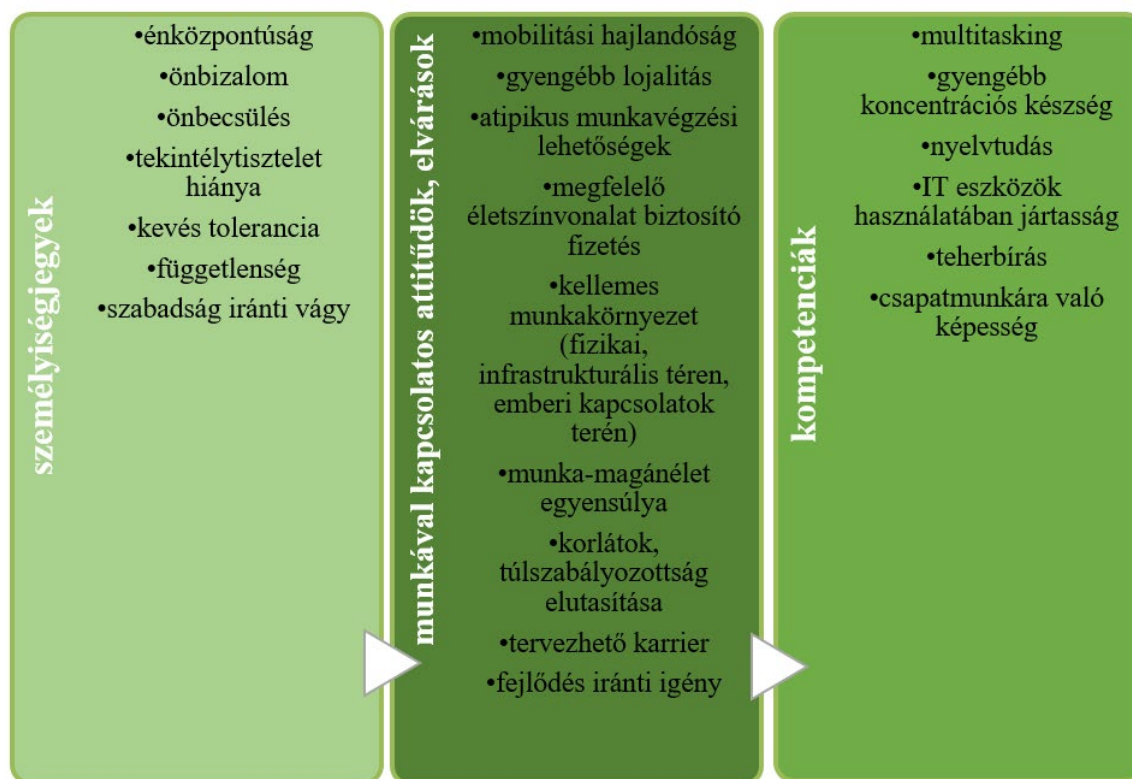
személyiségjegyek

•énközpontúság
•önbizalom
•önbecsülés
•tekintélytisztelet hiánya
•kevés tolerancia
•függetlenség
•szabadság iránti vágy

munkával kapcsolatos attitűdök, elvárások

•mobilitási hajlandóság
•gyengébb lojalitás
•atipikus munkavégzési lehetőségek
•megfelelő életszínvonalat biztosító fizetés
•kellemes munkakörnyezet (fizikai, infrastrukturális téren, emberi kapcsolatok terén)
•munka-magánélet egyensúlya
•korlátok, túlszabályozottság elutasítása
•tervezhető karrier
•fejlődés iránti igény

kompetenciák

•multitasking
•gyengébb koncentrációs készség
•nyelvtudás
•IT eszközök használatában jártasság
•teherbírás
•csapatmunkára való képesség